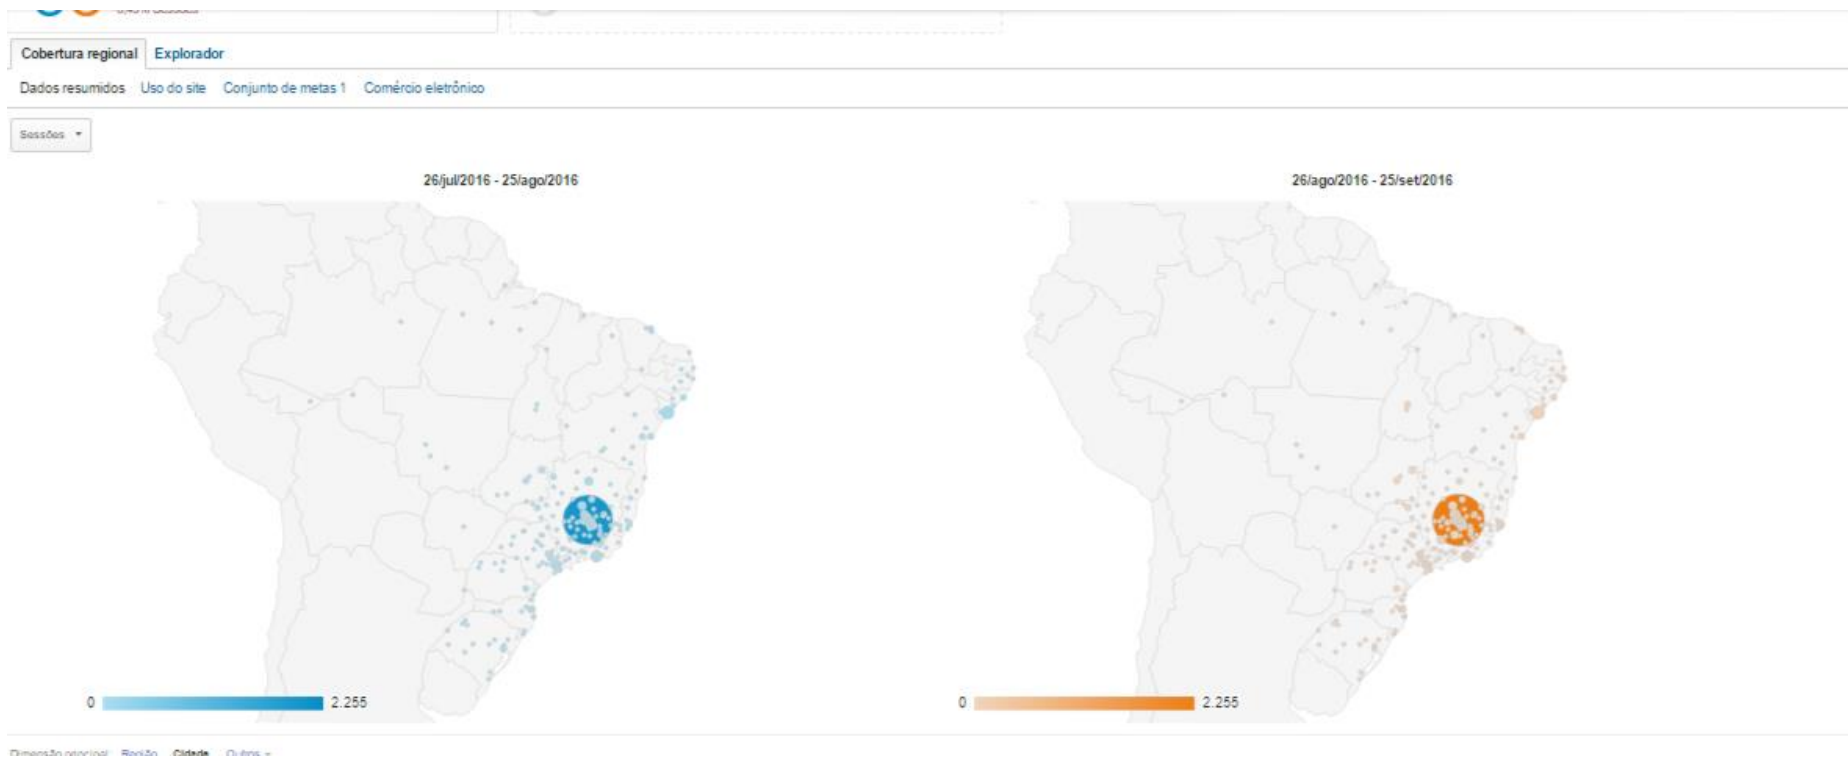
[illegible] Sessões

Cobertura regional Explorador

Dados resumidos Uso do site Conjunto de metas 1 Comércio eletrônico

Sessões

26/jul/2016 - 25/ago/2016

0 2.255

26/ago/2016 - 25/set/2016

0 2.255

Dimensão principal: Região Cidade Outros